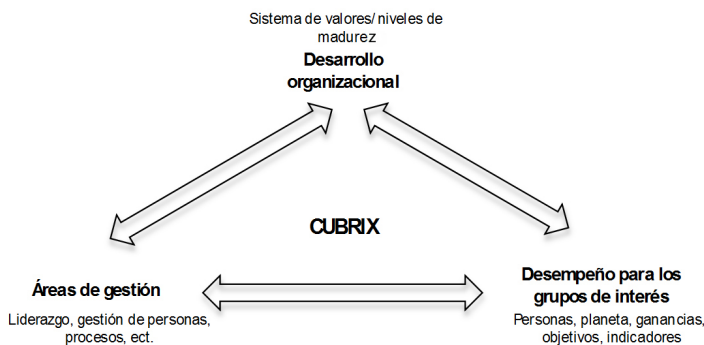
Sistema de valores/ niveles de madurez
Desarrollo organizacional

CUBRIX

Áreas de gestión
Liderazgo, gestión de personas, procesos, ect.

Desempeño para los grupos de interés
Personas, planeta, ganancias, objetivos, indicadores